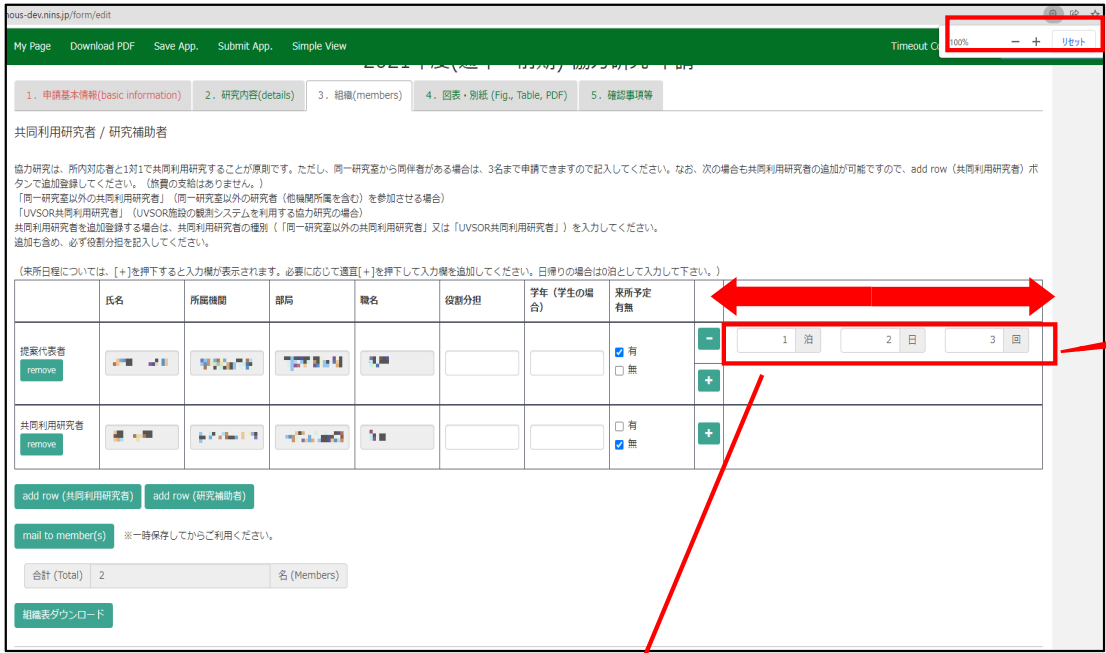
nous-dev.nins.jp/form/edit

My Page Download PDF Save App. Submit App. Simple View Timeout C

100% − + リセット

1．申請基本情報(basic information) 2．研究内容(details) 3．組織(members) 4．図表・別紙 (Fig., Table, PDF) 5．確認事項等

共同利用研究者 / 研究補助者

協力研究は、所内対応者と1対1で共同利用研究することが原則です。ただし、同一研究室から同伴者がある場合は、3名まで申請できますので記入してください。なお、次の場合も共同利用研究者の追加が可能ですので、add row（共同利用研究者）ボタンで追加登録してください。（旅費の支給はありません。）
「同一研究室以外の共同利用研究者」（同一研究室以外の研究者（他機関所属を含む）を参加させる場合）
「UVSOR共同利用研究者」（UVSOR施設の観測システムを利用する協力研究の場合）
共同利用研究者を追加登録する場合は、共同利用研究者の種別（「同一研究室以外の共同利用研究者」又は「UVSOR共同利用研究者」）を入力してください。
追加も含め、必ず役割分担を記入してください。

（来所日程については、[＋]を押下すると入力欄が表示されます。必要に応じて適宜[＋]を押下して入力欄を追加してください。日帰りの場合は0泊として入力して下さい。）

| | 氏名 | 所属機関 | 部局 | 職名 | 役割分担 | 学年（学生の場合） | 来所予定有無 | | |
|---|---|---|---|---|---|---|---|---|---|
| 提案代表者 remove | | | | | | | 有 無 | − + | 1 泊 2 日 3 回 |
| 共同利用研究者 remove | | | | | | | 有 無 | + | |

add row (共同利用研究者) add row (研究補助者)

mail to member(s) ※一時保存してからご利用ください。

合計 (Total) 2 名 (Members)

組織表ダウンロード